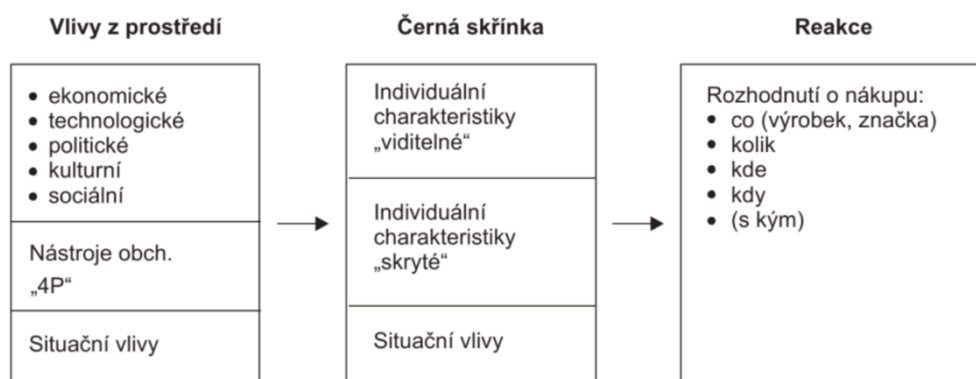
Vlivy z prostředí

- ekonomické
- technologické
- politické
- kulturní
- sociální

Nástroje obch. „4P“

Situační vlivy

Černá skřínka

Individuální charakteristiky „viditelné“

Individuální charakteristiky „skryté“

Situační vlivy

Reakce

Rozhodnutí o nákupu:
- co (výrobek, značka)
- kolik
- kde
- kdy
- (s kým)